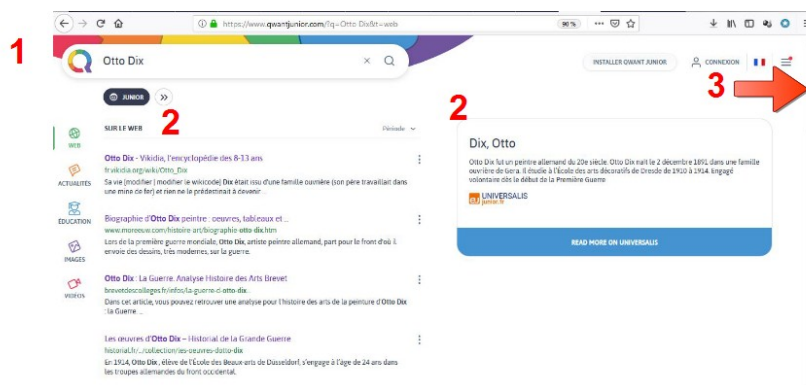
https://www.qwantjunior.com/?q=Otto Dix&t=web

90 %

1

Otto Dix

INSTALLER QWANT JUNIOR

CONNEXION

3

JUNIOR

2

WEB

ACTUALITÉS

ÉDUCATION

IMAGES

VIDÉOS

SUR LE WEB

Période

Otto Dix - Vikidia, l'encyclopédie des 8-13 ans

fr.vikidia.org/wiki/Otto_Dix

Sa vie [modifier | modifier le wikicode] Dix était issu d'une famille ouvrière (son père travaillait dans une mine de fer) et rien ne le prédestinait à devenir ...

Biographie d'Otto Dix peintre : oeuvres, tableaux et ...

www.moreeuw.com/histoire-art/biographie-otto-dix.htm

Lors de la première guerre mondiale, Otto Dix, artiste peintre allemand, part pour le front d'où il envoie des dessins, très modernes, sur la guerre.

Otto Dix : La Guerre. Analyse Histoire des Arts Brevet

brevetdescolleges.fr/infos/la-guerre-d-otto-dix.

Dans cet article, vous pouvez retrouver une analyse pour l'histoire des arts de la peinture d'Otto Dix : la Guerre ...

Les oeuvres d'Otto Dix – Historial de la Grande Guerre

historial.fr/...collection/les-oeuvres-dotto-dix

En 1914, Otto Dix, élève de l'École des Beaux-arts de Düsseldorf, s'engage à l'âge de 24 ans dans les troupes allemandes du front occidental.

2

Dix, Otto

Otto Dix fut un peintre allemand du 20e siècle. Otto Dix naît le 2 décembre 1891 dans une famille ouvrière de Gera. Il étudie à l'école des arts décoratifs de Dresde de 1910 à 1914. Engagé volontaire dès le début de la Première Guerre

UNIVERSALIS junior.fr

READ MORE ON UNIVERSALIS